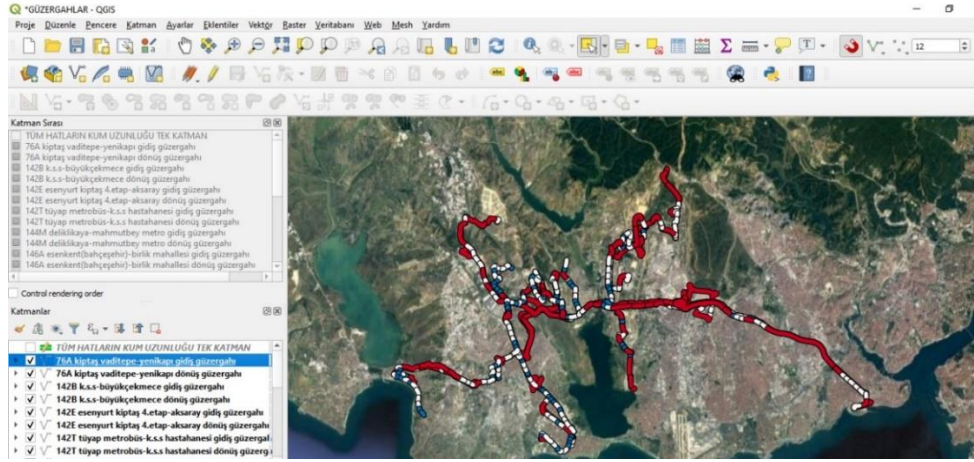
*GÜZERGAHLAR - QGIS

Proje Düzenle Pencere Katman Ayarlar Eklentiler Vektör Raster Veritabanı Web Mesh Yardım

12

Katman Sırası

TÜM HATLARIN KUM UZUNLUĞU TEK KATMAN
76A kiptaş vaditepe-yenikapı gidiş güzergahı
76A kiptaş vaditepe-yenikapı dönüş güzergahı
142B k.s.s-büyükçekmece gidiş güzergahı
142B k.s.s-büyükçekmece dönüş güzergahı
142E esenyurt kiptaş 4.etap-aksaray gidiş güzergahı
142E esenyurt kiptaş 4.etap-aksaray dönüş güzergahı
142T tüyap metrobüs-k.s.s hastahanesi gidiş güzergahı
142T tüyap metrobüs-k.s.s hastahanesi dönüş güzergahı
144M deliklikaya-mahmutbey metro gidiş güzergahı
144M deliklikaya-mahmutbey metro dönüş güzergahı
146A esenkent(bahçeşehir)-birlik mahallesi gidiş güzergahı
146A esenkent(bahçeşehir)-birlik mahallesi dönüş güzergahı

Control rendering order

Katmanlar

TÜM HATLARIN KUM UZUNLUĞU TEK KATMAN
76A kiptaş vaditepe-yenikapı gidiş güzergahı
76A kiptaş vaditepe-yenikapı dönüş güzergahı
142B k.s.s-büyükçekmece gidiş güzergahı
142B k.s.s-büyükçekmece dönüş güzergahı
142E esenyurt kiptaş 4.etap-aksaray gidiş güzergahı
142E esenyurt kiptaş 4.etap-aksaray dönüş güzergahı
142T tüyap metrobüs-k.s.s hastahanesi gidiş güzergal
142T tüyap metrobüs-k.s.s hastahanesi dönüş güzerg